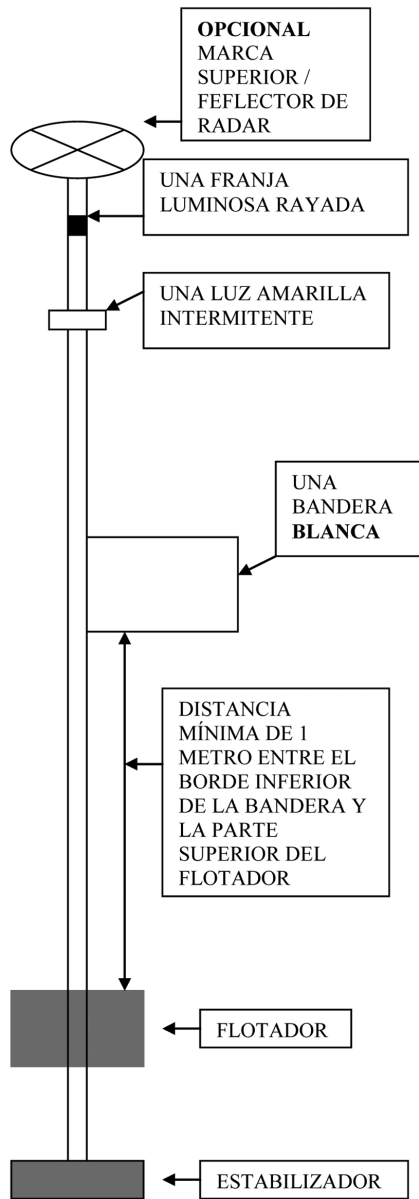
OPCIONAL MARCA SUPERIOR / FEFLECTOR DE RADAR

UNA FRANJA LUMINOSA RAYADA

UNA LUZ AMARILLA INTERMITENTE

UNA BANDERA BLANCA

DISTANCIA MÍNIMA DE 1 METRO ENTRE EL BORDE INFERIOR DE LA BANDERA Y LA PARTE SUPERIOR DEL FLOTADOR

FLOTADOR

ESTABILIZADOR